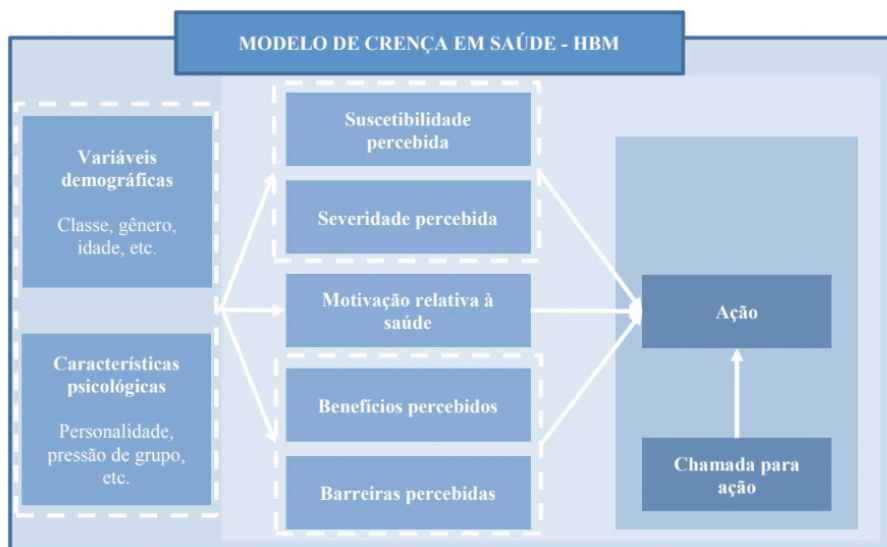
MODELO DE CRENÇA EM SAÚDE - HBM

Variáveis demográficas

Classe, gênero, idade, etc.

Características psicológicas

Personalidade, pressão de grupo, etc.

Suscetibilidade percebida

Severidade percebida

Motivação relativa à saúde

Benefícios percebidos

Barreiras percebidas

Ação

Chamada para ação